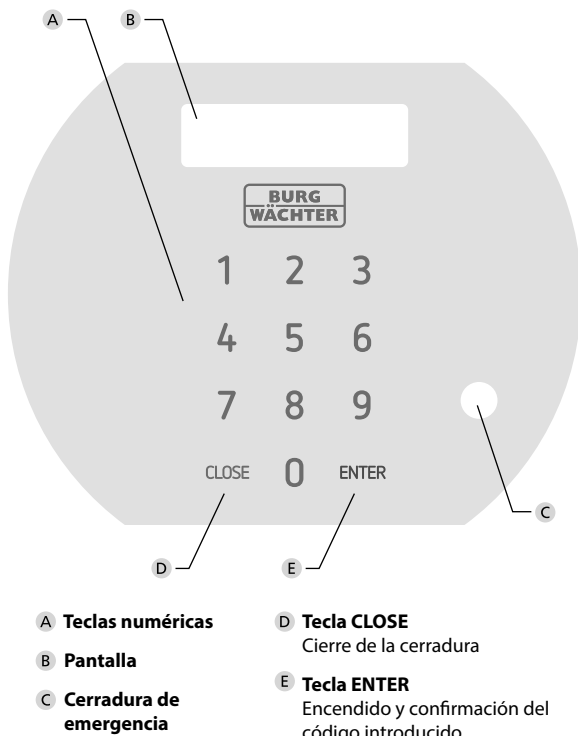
A B

BURG WÄCHTER

1 2 3
4 5 6
7 8 9
CLOSE 0 ENTER

C

D E

A **Teclas numéricas**

B **Pantalla**

C **Cerradura de emergencia**

D **Tecla CLOSE**
Cierre de la cerradura

E **Tecla ENTER**
Encendido y confirmación del código introducido